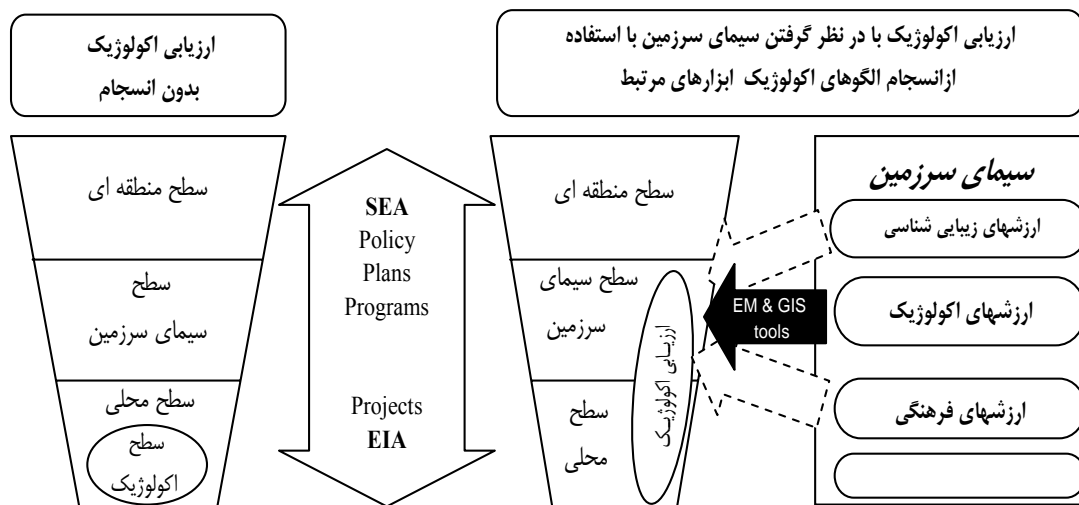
ارزیابی اکولوژیک با در نظر گرفتن سیمای سرزمین با استفاده ازانسجام الگوهای اکولوژیک ابزارهای مرتبط

ارزیابی اکولوژیک بدون انسجام

سیمای سرزمین

ارزشهای زیبایی شناسی

ارزشهای اکولوژیک

ارزشهای فرهنگی

EM & GIS tools

سطح منطقه ای

سطح سیمای سرزمین

سطح محلی

ارزیابی اکولوژیک

SEA
Policy
Plans
Programs

Projects
EIA

سطح منطقه ای

سطح سیمای سرزمین

سطح محلی

سطح اکولوژیک